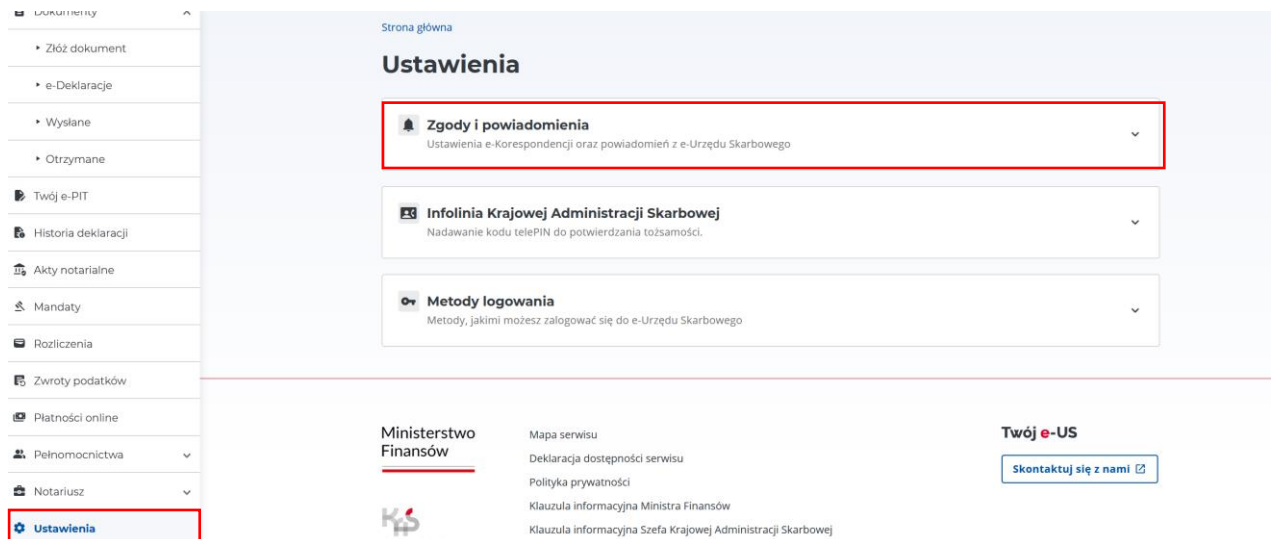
Dokumenty

Złóż dokument

e-Deklaracje

Wysłane

Otrzymane

Twój e-PIT

Historia deklaracji

Akty notarialne

Mandaty

Rozliczenia

Zwroty podatków

Płatności online

Pełnomocnictwa

Notariusz

Ustawienia

Strona główna

Ustawienia

Zgody i powiadomienia
Ustawienia e-Korespondencji oraz powiadomień z e-Urzędu Skarbowego

Infolinia Krajowej Administracji Skarbowej
Nadawanie kodu telePIN do potwierdzania tożsamości.

Metody logowania
Metody, jakimi możesz zalogować się do e-Urzędu Skarbowego

Ministerstwo Finansów

Mapa serwisu
Deklaracja dostępności serwisu
Polityka prywatności
Klauzula informacyjna Ministra Finansów
Klauzula informacyjna Szefa Krajowej Administracji Skarbowej

Twój e-US

Skontaktuj się z nami